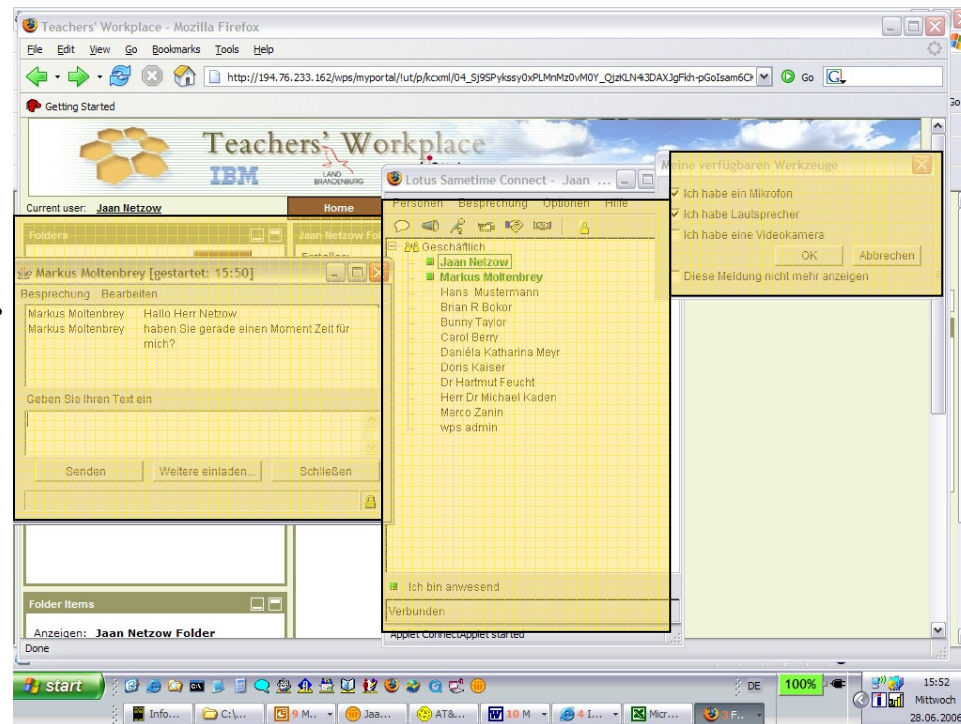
Teachers' Workplace - Mozilla Firefox
File Edit View Go Bookmarks Tools Help
http://194.76.233.162/wps/myportal/!ut/p/kcxml/04_Sj9SPykssy0xPLMnMz0vM0Y_QjzKLN4i3DAXJgFkh-pGoIsam6C
Go
Getting Started

Teachers' Workplace
IBM
LAND BRANDENBURG

Current user: Jaan Netzow
Home
Folders
Jaan Netzow Fo
Ersteller:

Markus Moltenbrey [gestartet: 15:50]
Besprechung Bearbeiten
Markus Moltenbrey Hallo Herr Netzow
Markus Moltenbrey haben Sie gerade einen Moment Zeit für mich?
Geben Sie Ihren Text ein
Senden Weitere einladen... Schließen

Lotus Sametime Connect - Jaan ...
Personen Besprechung Optionen Hilfe
Geschäftlich
Jaan Netzow
Markus Moltenbrey
Hans Mustermann
Brian R Bokor
Bunny Taylor
Carol Berry
Daniéla Katharina Meyr
Doris Kaiser
Dr Hartmut Feucht
Herr Dr Michael Kaden
Marco Zanin
wps admin
Ich bin anwesend
Verbunden
Applet ConnectApplet started

Meine verfügbaren Werkzeuge
Ich habe ein Mikrofon
Ich habe Lautsprecher
Ich habe eine Videokamera
OK Abbrechen
Diese Meldung nicht mehr anzeigen

Folder Items
Anzeigen: Jaan Netzow Folder
Done

start
DE 100%
15:52 Mittwoch 28.06.2006
Info... C:\... 9 M... Jaa... AT&... 10 M 4 I... Micr... 5 F...